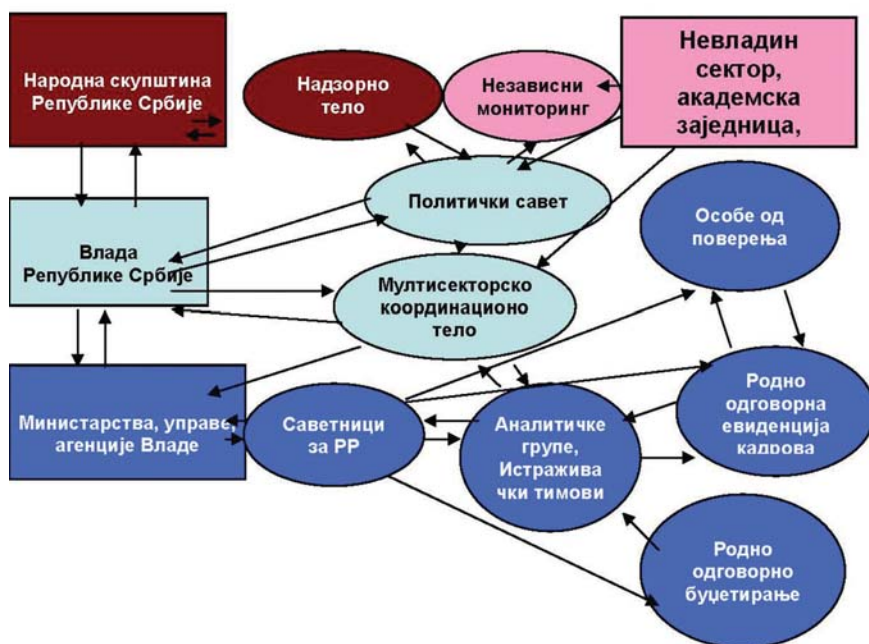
Народна скупштина Републике Србије

Надзорно тело

Независни мониторинг

Невладин сектор, академска заједница,

Политички савет

Влада Републике Србије

Мултисекторско координационо тело

Особе од поверења

Министарства, управе, агенције Владе

Саветници за РР

Аналитичке групе, Истражива чки тимови

Родно одговорна евиденција кадрова

Родно одговорно буџетирање